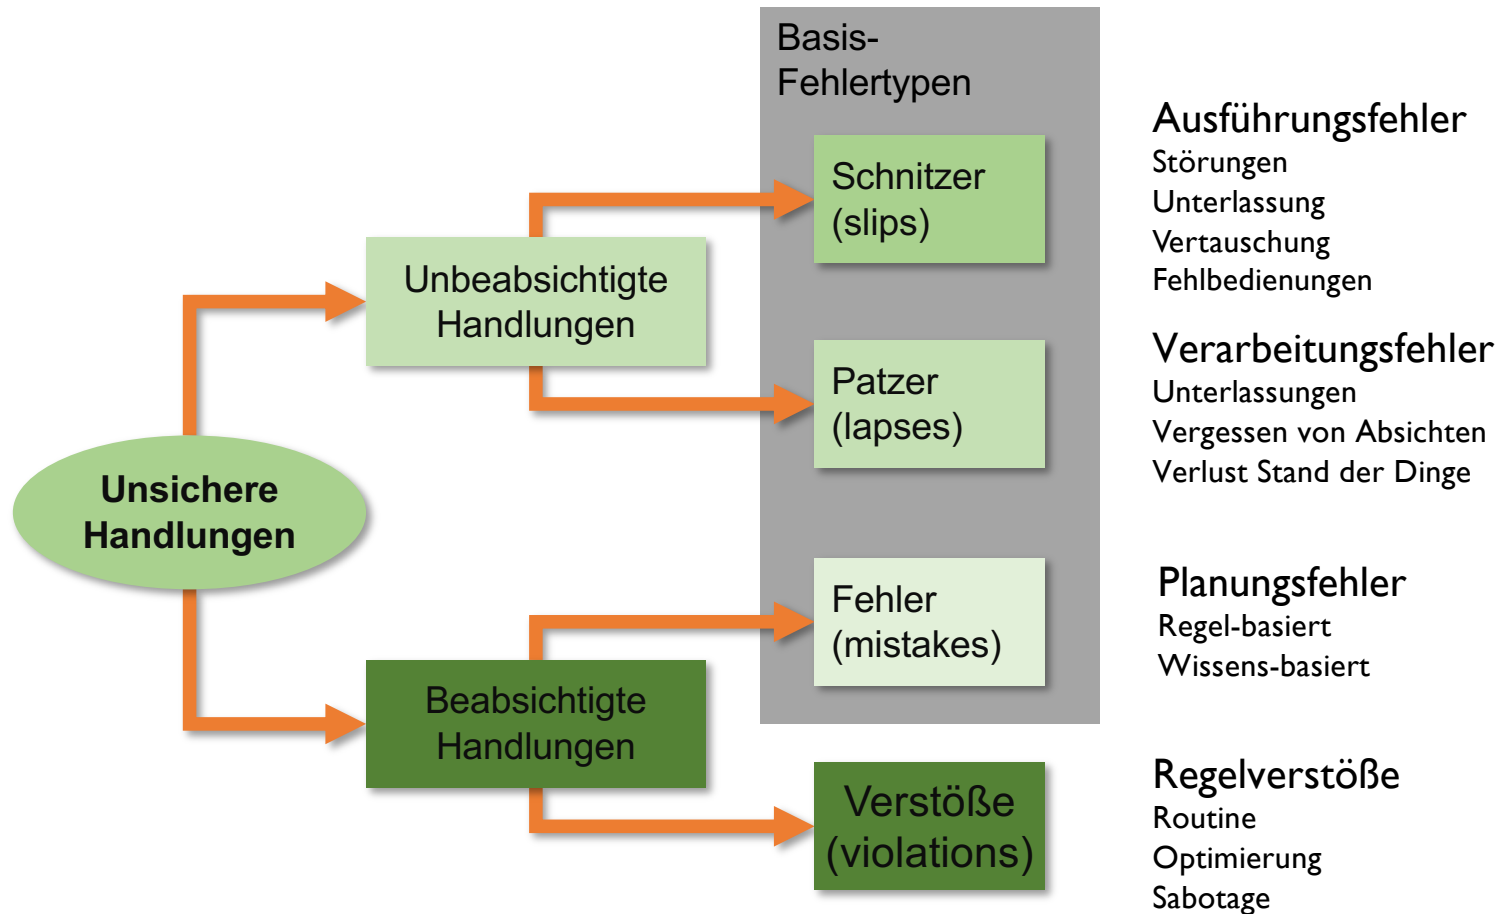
Basis-Fehlertypen

Unsichere Handlungen

Unbeabsichtigte Handlungen

Beabsichtigte Handlungen

Schnitzer (slips)

Patzer (lapses)

Fehler (mistakes)

Verstöße (violations)

Ausführungsfehler
Störungen
Unterlassung
Vertauschung
Fehlbedienungen

Verarbeitungsfehler
Unterlassungen
Vergessen von Absichten
Verlust Stand der Dinge

Planungsfehler
Regel-basiert
Wissens-basiert

Regelverstöße
Routine
Optimierung
Sabotage